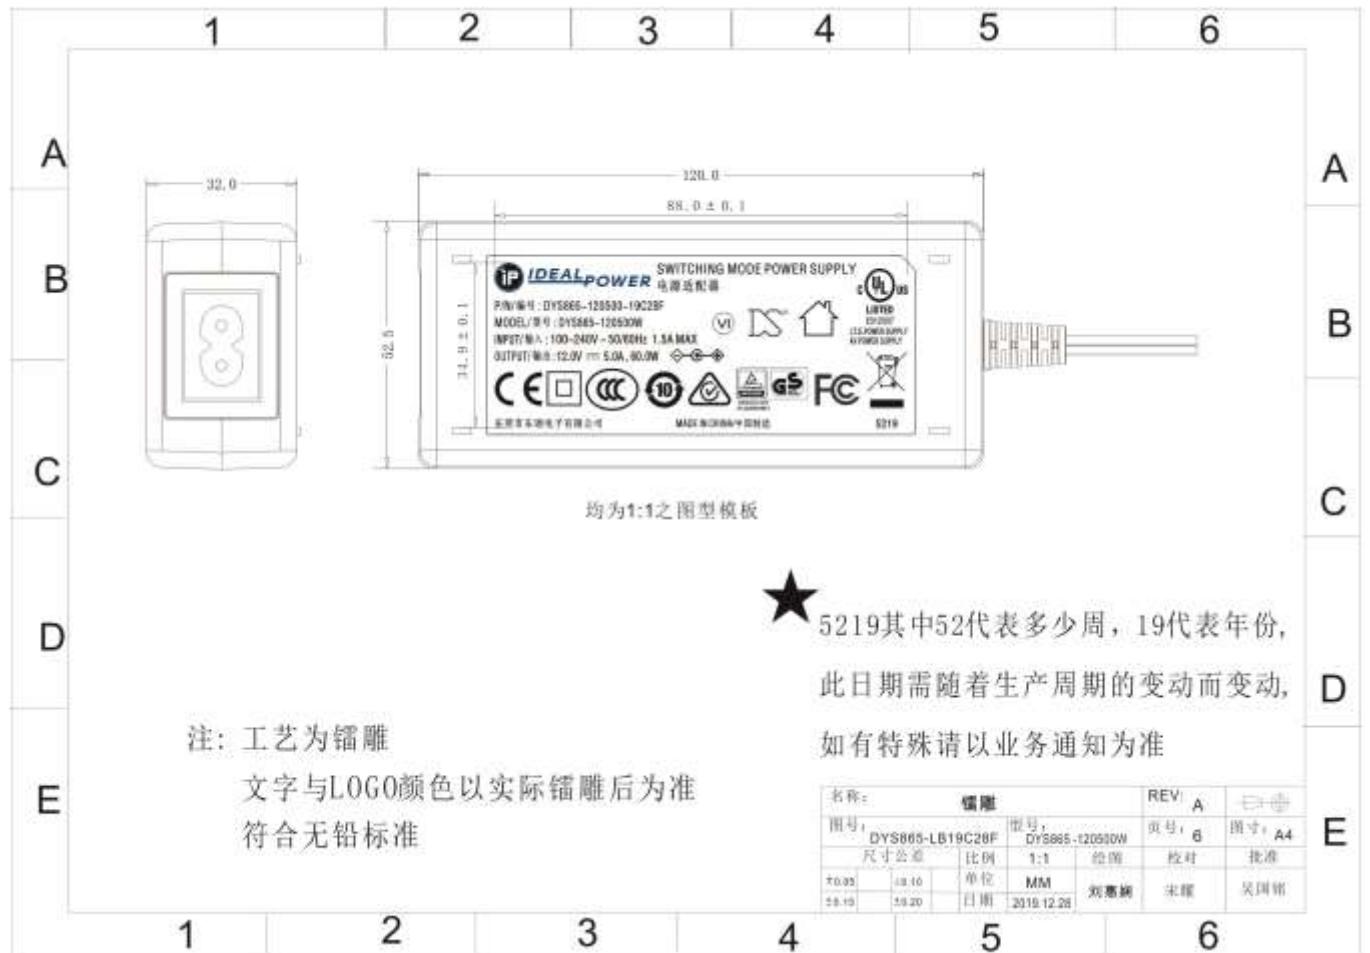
1 2 3 4 5 6

A B C D E

32.0

120.0

88.0 ± 0.1

52.5

34.9 ± 0.1

IDEALPOWER SWITCHING MODE POWER SUPPLY 电源适配器

P/N/编号: DYS865-120500-19C28F

MODEL/型号: DYS865-120500W

INPUT/输入: 100-240V~50/60Hz 1.5A MAX

OUTPUT/输出: 12.0V ⎓ 5.0A, 60.0W

LISTED E312207 I.T.E.POWER SUPPLY AV POWER SUPPLY

东莞市东榕电子有限公司

MADE IN CHINA/中国制造

5219

均为1:1之图型模板

★5219其中52代表多少周，19代表年份，此日期需随着生产周期的变动而变动，如有特殊请以业务通知为准

注：工艺为镭雕
文字与LOGO颜色以实际镭雕后为准
符合无铅标准

| 名称: | 镭雕 | | REV: A | |
|---|---|---|---|---|
| 图号: DYS865-LB19C28F | 型号: DYS865-120500W | | 页号: 6 | 图寸: A4 |
| 尺寸公差 | 比例 | 1:1 | 绘图 | 校对 | 批准 |
| ±0.05 ±0.10 | 单位 | MM | 刘惠娟 | 宋耀 | 吴国锦 |
| ±0.15 ±0.20 | 日期 | 2019.12.28 | | | |

1 2 3 4 5 6